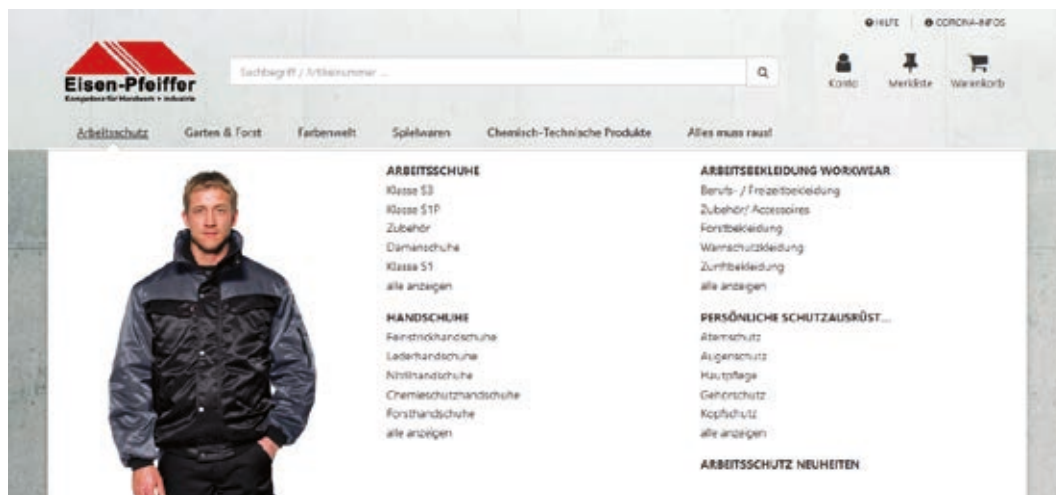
HILFE | CORONA-INFOS

Eisen-Pfeiffer
Kompetenz für Handwerk + Industrie

Suchbegriff / Artikelnummer ...

Konto Merkliste Warenkorb

Arbeitsschutz Garten & Forst Farbenwelt Spielwaren Chemisch-Technische Produkte Alles muss raus!

ARBEITSSCHUHE
Klasse S3
Klasse S1P
Zubehör
Damenschuhe
Klasse S1
alle anzeigen

HANDSCHUHE
Feinstrickhandschuhe
Lederhandschuhe
Nitrilhandschuhe
Chemieschutzhandschuhe
Forsthandschuhe
alle anzeigen

ARBEITSBEKLEIDUNG WORKWEAR
Berufs- / Freizeitbekleidung
Zubehör/ Accessoires
Forstbekleidung
Warnschutzkleidung
Zunftbekleidung
alle anzeigen

PERSÖNLICHE SCHUTZAUSRÜST...
Atemschutz
Augenschutz
Hautpflege
Gehörschutz
Kopfschutz
alle anzeigen

ARBEITSSCHUTZ NEUHEITEN